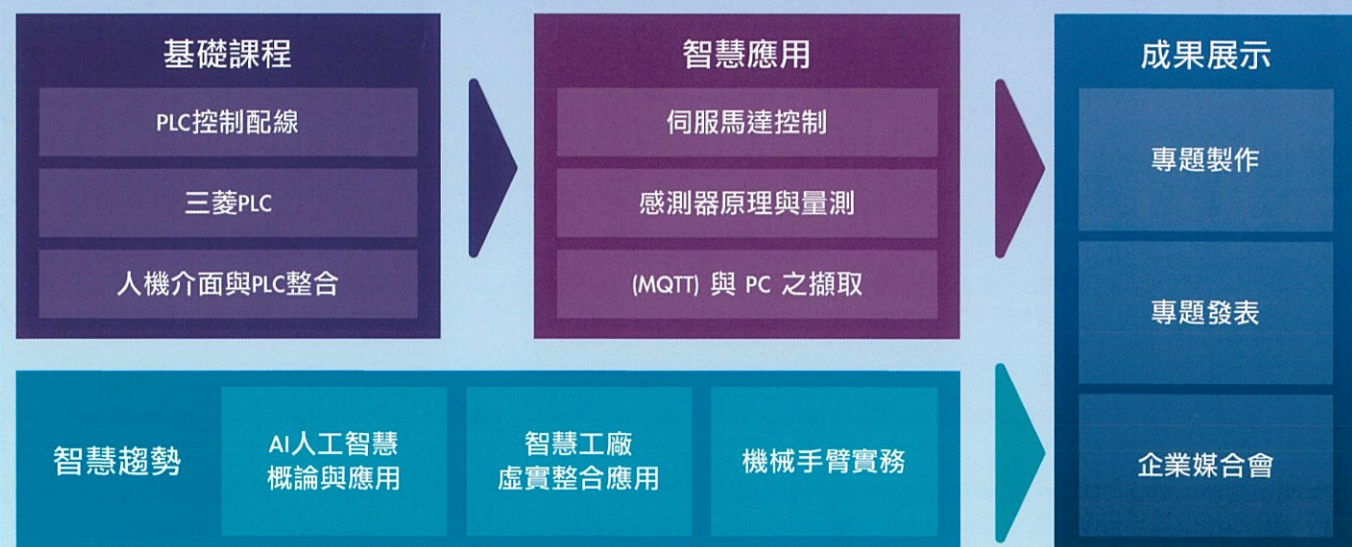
基礎課程

PLC控制配線

三菱PLC

人機介面與PLC整合

智慧應用

伺服馬達控制

感測器原理與量測

(MQTT) 與 PC 之擷取

成果展示

專題製作

專題發表

企業媒合會

智慧趨勢

AI人工智慧概論與應用

智慧工廠虛實整合應用

機械手臂實務